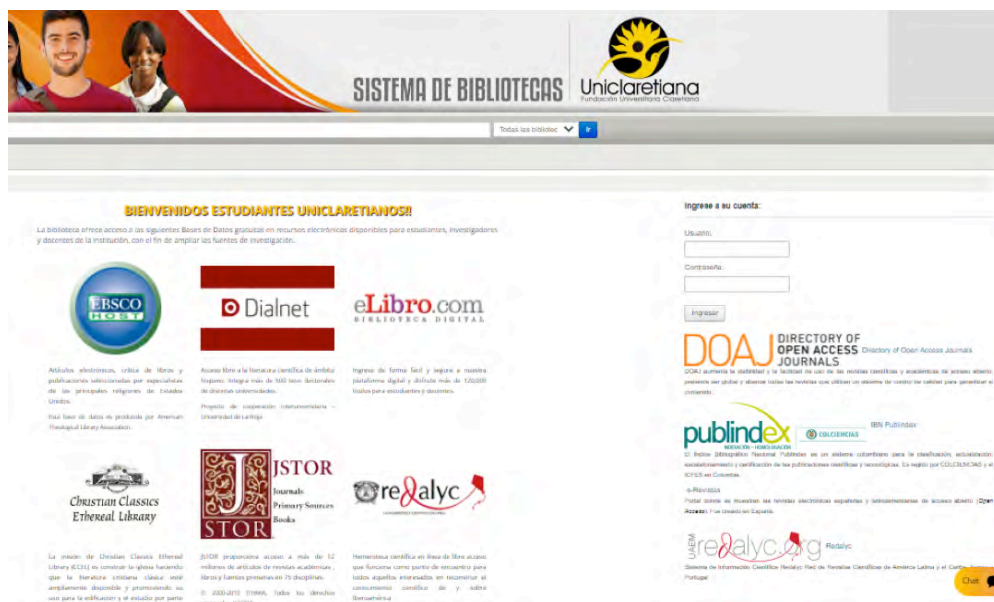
SISTEMA DE BIBLIOTECAS

Uniclaretiana
Fundación Universitaria Claretiana

Todas las bibliotec

Ir

BIENVENIDOS ESTUDIANTES UNICLARETIANOS!!

La biblioteca ofrece acceso a las siguientes Bases de Datos gratuitas en recursos electrónicos disponibles para estudiantes, investigadores y docentes de la institución, con el fin de ampliar las fuentes de investigación.

EBSCO HOST

Artículos electrónicos, crítica de libros y publicaciones seleccionadas por especialistas de las principales religiones de Estados Unidos.

Esta base de datos es producida por American Theological Library Association.

Dialnet

Acceso libre a la literatura científica de ámbito hispano. Integra más de 500 tesis doctorales de diversas universidades.

Proyecto de cooperación iberoamericana - Universidad de La Rioja

eLibro.com
BIBLIOTECA DIGITAL

Ingrese de forma fácil y segura a nuestra plataforma digital y disfrute más de 120,000 títulos para estudiantes y docentes.

Christian Classics Ethereal Library

La misión de Christian Classics Ethereal Library (CCEL) es construir la iglesia haciendo que la literatura cristiana clásica esté ampliamente disponible y promoviendo su uso para la edificación y el estudio por parte

JSTOR
Journals
Primary Sources
Books

JSTOR proporciona acceso a más de 12 millones de artículos de revistas académicas, libros y fuentes primarias en 75 disciplinas.

© 2000-2019 ITHAKA. Todos los derechos

redalyc

Hemeroteca científica en línea de libre acceso que funciona como punto de encuentro para todos aquellos interesados en reconstruir el conocimiento científico de y sobre Iberoamérica.

Ingrese a su cuenta:

Usuario:

Contraseña:

Ingresar

DOAJ DIRECTORY OF OPEN ACCESS JOURNALS

Directory of Open Access Journals

DOAJ aumenta la visibilidad y la facilidad de uso de las revistas científicas y académicas de acceso abierto, presente por globo y observe todas las revistas que utilizan un sistema de control de calidad para garantizar el contenido.

publindex
COLCIENCIAS

IBN Publindex

El Índice Bibliográfico Nacional Publindex es un sistema colombiano para la clasificación, actualización, establecimiento y certificación de las publicaciones científicas y tecnológicas. Es regido por COLCIENCIAS y el ICFES en Colombia.

e-Revistas

Portal donde se muestran las revistas electrónicas españolas y latinoamericanas de acceso abierto (Open Access). Fue creado en España.

UAEM redalyc.org

Redalyc

Sistema de Información Científica Redalyc Red de Revistas Científicas de América Latina y el Caribe, España y Portugal

Chat